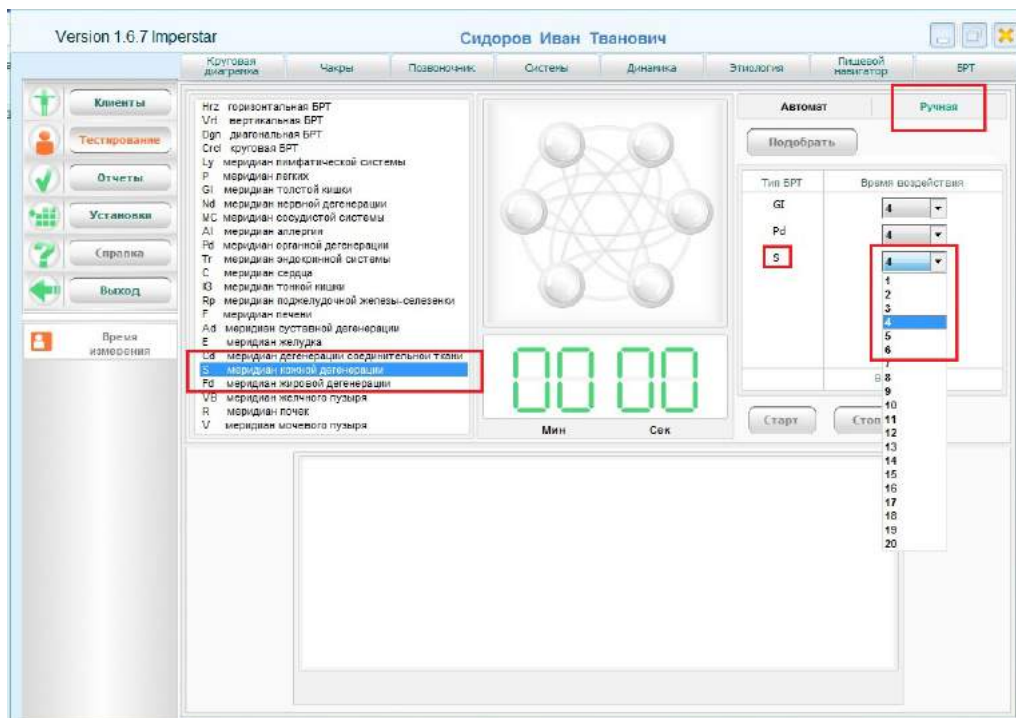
Version 1.6.7 Imperstar

Сидоров Иван Тванович

Круговая диаграмма | Чакры | Позвоночник | Системы | Динамика | Этиология | Пищевой навигатор | БРТ

Клиенты
Тестирование
Отчеты
Установки
Справка
Выход

Время измерения

Hrz горизонтальная БРТ
Vrt вертикальная БРТ
Dgn диагональная БРТ
Crcl круговая БРТ
Ly меридиан лимфатической системы
P меридиан легких
GI меридиан толстой кишки
Nd меридиан нервной дегенерации
MC меридиан сосудистой системы
Al меридиан аллергии
Pd меридиан органной дегенерации
Tr меридиан эндокринной системы
C меридиан сердца
IG меридиан тонкой кишки
Rp меридиан поджелудочной железы-селезенки
F меридиан печени
Ad меридиан суставной дегенерации
E меридиан желудка
Cd меридиан дегенерации соединительной ткани
S меридиан кожной дегенерации
Fd меридиан жировой дегенерации
VB меридиан желчного пузыря
R меридиан почек
V меридиан мочевого пузыря

00 00
Мин Сек

Автомат
Ручная
Подобрать

| Тип БРТ | Время воздействия |
|---|---|
| GI | 4 |
| Pd | 4 |
| S | 4 |

1
2
3
4
5
6
7
8
9
10
11
12
13
14
15
16
17
18
19
20

В

Старт
Стоп